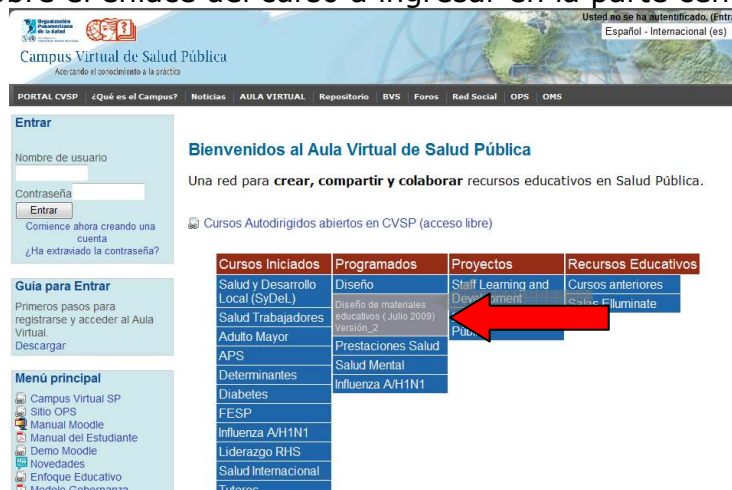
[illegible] el enlace del curso a ingresar en la parte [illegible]

Organización Panamericana de la Salud

Campus Virtual de Salud Pública
Acercando el conocimiento a la práctica

Usted no se ha autentificado. (Entr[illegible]
Español - Internacional (es)

PORTAL CVSP | ¿Qué es el Campus? | Noticias | AULA VIRTUAL | Repositorio | BVS | Foros | Red Social | OPS | OMS

Entrar
Nombre de usuario
Contraseña
Entrar
Comience ahora creando una cuenta
¿Ha extraviado la contraseña?

Guía para Entrar
Primeros pasos para registrarse y acceder al Aula Virtual.
Descargar

Menú principal
Campus Virtual SP
Sitio OPS
Manual Moodle
Manual del Estudiante
Demo Moodle
Novedades
Enfoque Educativo
Modelo Gobernanza

Bienvenidos al Aula Virtual de Salud Pública

Una red para **crear, compartir y colaborar** recursos educativos en Salud Pública.

Cursos Autodirigidos abiertos en CVSP (acceso libre)

| Cursos Iniciados | Programados | Proyectos | Recursos Educativos |
|---|---|---|---|
| Salud y Desarrollo Local (SyDeL) | Diseño | Staff Learning and Development | Cursos anteriores |
| Salud Trabajadores | Diseño de materiales educativos ( Julio 2009) Versión_2 | Pub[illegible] | Salas Elluminate |
| Adulto Mayor | Prestaciones Salud | | |
| APS | Salud Mental | | |
| Determinantes | Influenza A/H1N1 | | |
| Diabetes | | | |
| FESP | | | |
| Influenza A/H1N1 | | | |
| Liderazgo RHS | | | |
| Salud Internacional | | | |
| Tutores | | | |